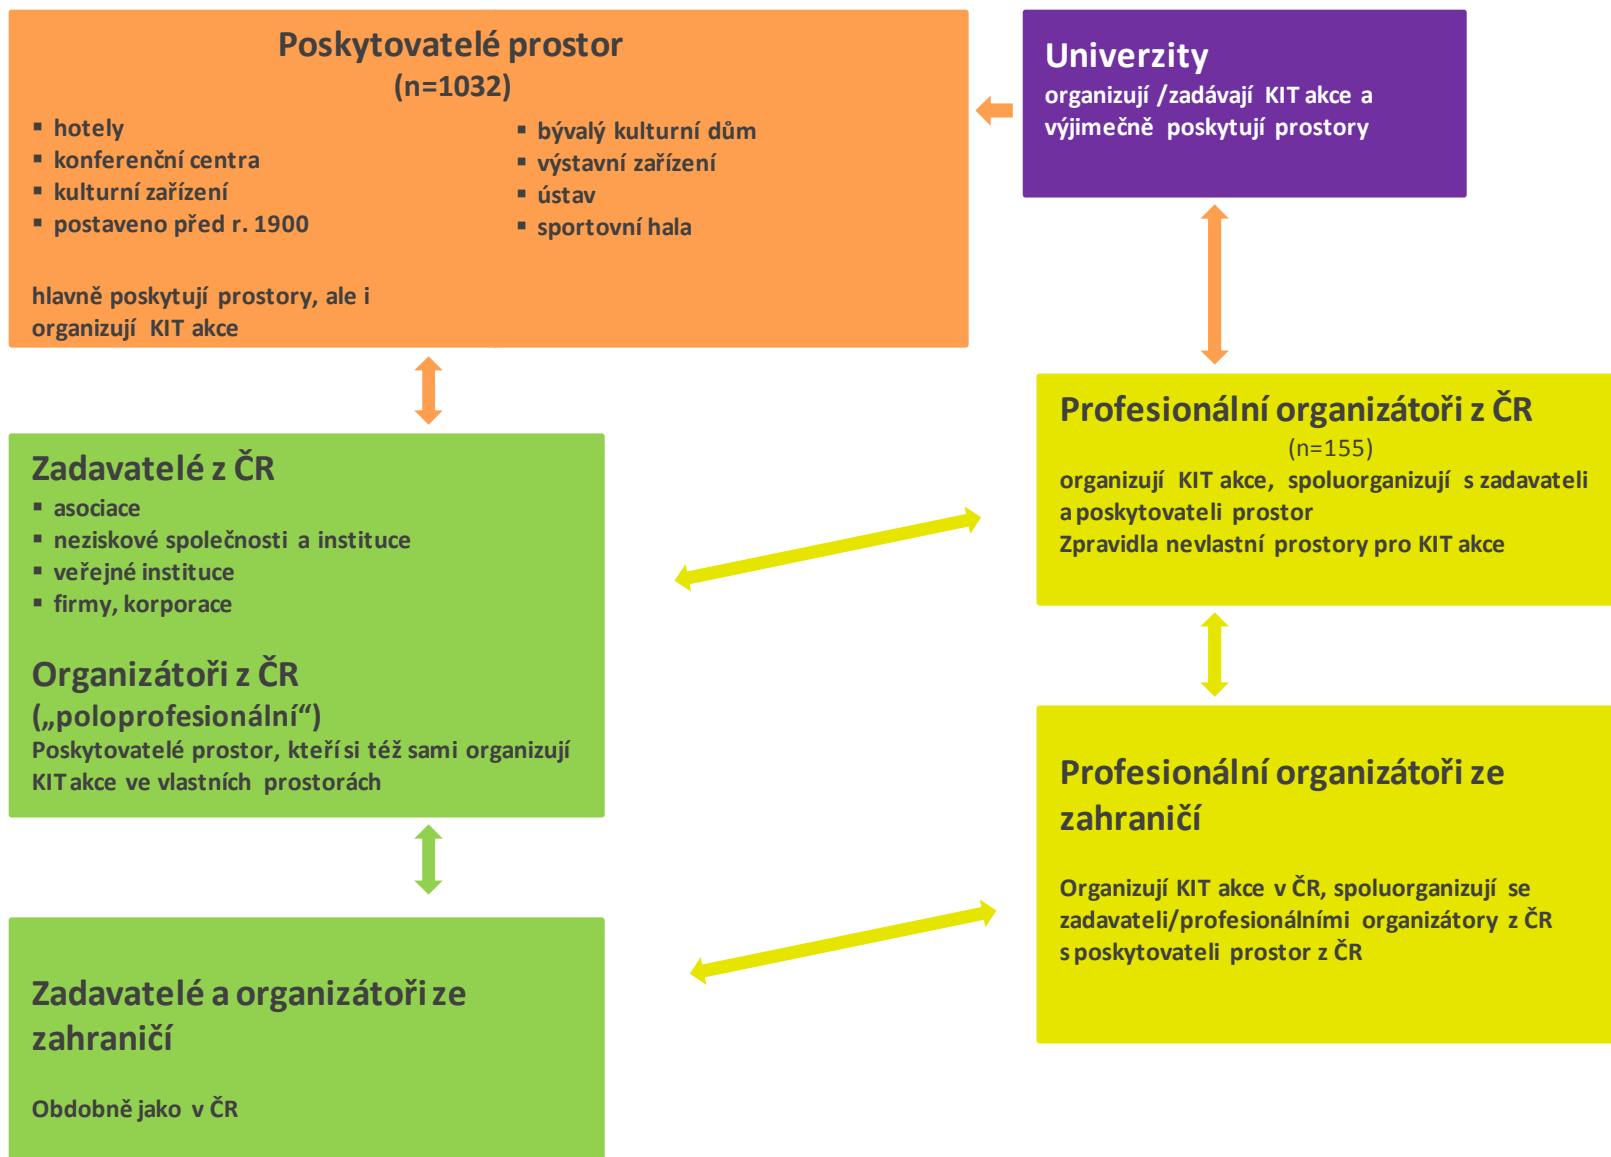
Poskytovatelé prostor
(n=1032)

- hotely
- konferenční centra
- kulturní zařízení
- postaveno před r. 1900

- bývalý kulturní dům
- výstavní zařízení
- ústav
- sportovní hala

hlavně poskytují prostory, ale i organizují KIT akce

Univerzity
organizují /zadávají KIT akce a výjimečně poskytují prostory

Zadavatelé z ČR
- asociace
- neziskové společnosti a instituce
- veřejné instituce
- firmy, korporace

Organizátoři z ČR
(„poloprofesionální“)
Poskytovatelé prostor, kteří si též sami organizují KIT akce ve vlastních prostorách

Profesionální organizátoři z ČR
(n=155)
organizují KIT akce, spoluorganizují s zadavateli a poskytovateli prostor
Zpravidla nevlastní prostory pro KIT akce

Profesionální organizátoři ze zahraničí

Organizují KIT akce v ČR, spoluorganizují se zadavateli/profesionálními organizátory z ČR s poskytovateli prostor z ČR

Zadavatelé a organizátoři ze zahraničí

Obdobně jako v ČR